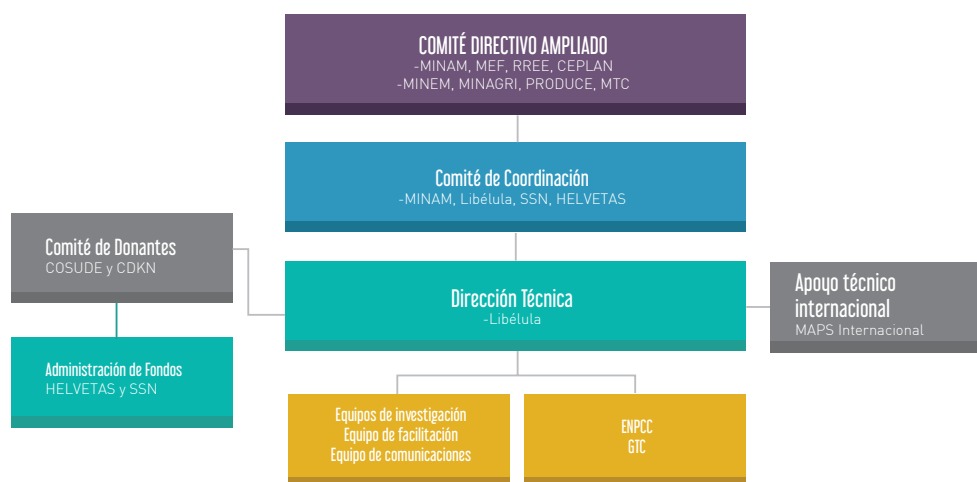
COMITÉ DIRECTIVO AMPLIADO
-MINAM, MEF, RREE, CEPLAN
-MINEM, MINAGRI, PRODUCE, MTC

Comité de Coordinación
-MINAM, Libélula, SSN, HELVETAS

Comité de Donantes
COSUDE y CDKN

Dirección Técnica
-Libélula

Apoyo técnico internacional
MAPS Internacional

Administración de Fondos
HELVETAS y SSN

Equipos de investigación
Equipo de facilitación
Equipo de comunicaciones

ENPCC
GTC